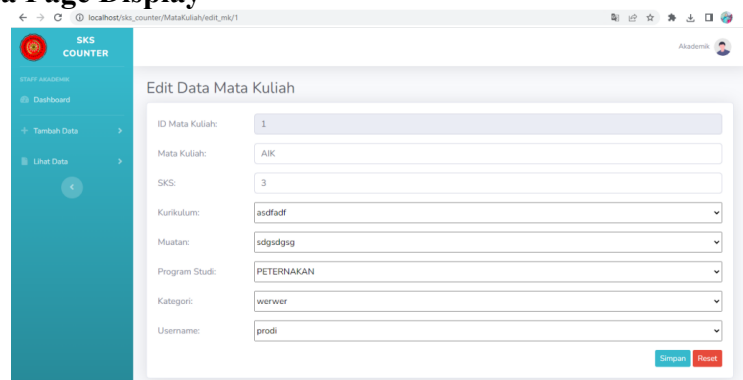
a Page Display

localhost/sks_counter/MataKuliah/edit_mk/1

SKS COUNTER

Akademik

STAFF AKADEMIK

Dashboard

Tambah Data

Lihat Data

Edit Data Mata Kuliah

ID Mata Kuliah: 1

Mata Kuliah: AIK

SKS: 3

Kurikulum: asdfadf

Muatan: sdgsdgsg

Program Studi: PETERNAKAN

Kategori: werwer

Username: prodi

Simpan Reset